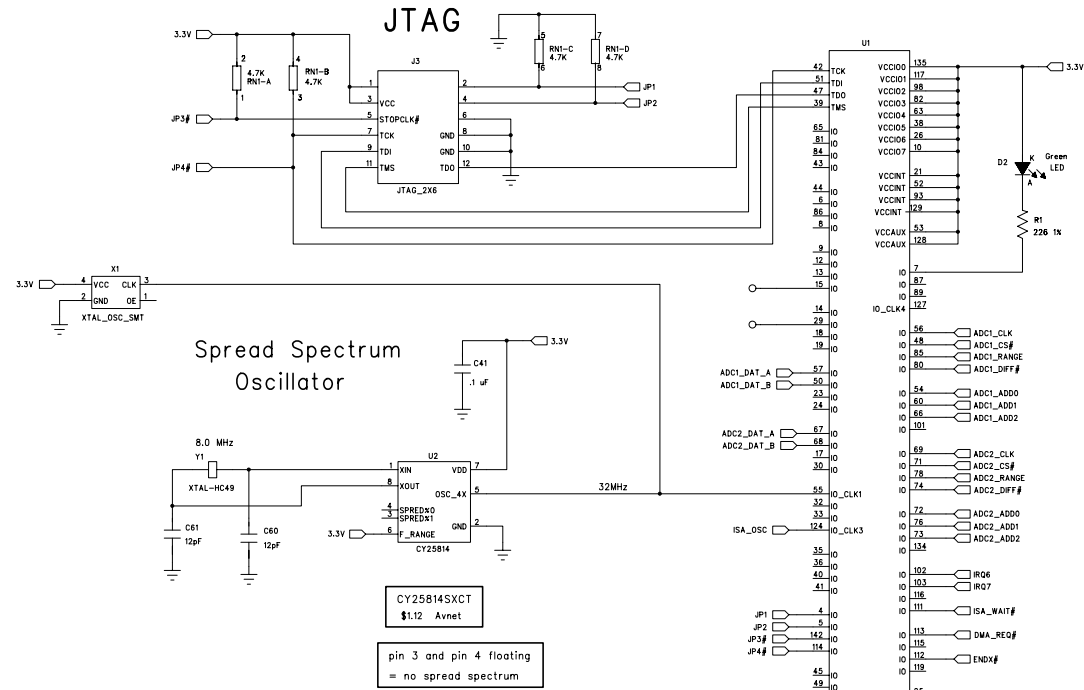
JTAG

3.3V
2
4.7K
RN1-A
1
4
RN1-B
4.7K
3
J3
1 VCC
3
5 STOPCLK#
JP3#
7 TCK
9 TDI
JP4#
11 TMS
JTAG_2X6
2
4
6
8 GND
10 GND
12 TDO
JP1
JP2
5
RN1-C
4.7K
6
7
RN1-D
4.7K
8

U1
42 TCK
51 TDI
47 TDO
39 TMS
65 IO
81 IO
84 IO
43 IO
44 IO
6 IO
86 IO
8 IO
9 IO
12 IO
13 IO
15 IO
14 IO
29 IO
18 IO
19 IO
ADC1_DAT_A 57 IO
ADC1_DAT_B 50 IO
23 IO
24 IO
ADC2_DAT_A 67 IO
ADC2_DAT_B 68 IO
17 IO
30 IO
55 IO_CLK1
32 IO
33 IO
ISA_OSC 124 IO_CLK3
35 IO
36 IO
40 IO
41 IO
JP1 4 IO
JP2 5 IO
JP3# 142 IO
JP4# 114 IO
45 IO
49 IO

VCCIO0 135
VCCIO1 117
VCCIO2 98
VCCIO3 82
VCCIO4 63
VCCIO5 38
VCCIO6 26
VCCIO7 10
VCCINT 21
VCCINT 52
VCCINT 93
VCCINT 129
VCCAUX 53
VCCAUX 128
IO 7
IO 87
IO 89
IO_CLK4 127
3.3V
D2
K
A
Green LED
R1
226 1%

IO 56 ADC1_CLK
IO 48 ADC1_CS#
IO 85 ADC1_RANGE
IO 80 ADC1_DIFF#
IO 54 ADC1_ADD0
IO 60 ADC1_ADD1
IO 66 ADC1_ADD2
IO 101
IO 69 ADC2_CLK
IO 71 ADC2_CS#
IO 78 ADC2_RANGE
IO 74 ADC2_DIFF#
IO 72 ADC2_ADD0
IO 76 ADC2_ADD1
IO 73 ADC2_ADD2
IO 134
IO 102 IRQ6
IO 103 IRQ7
IO 116
IO 111 ISA_WAIT#
IO 113 DMA_REQ#
IO 115
IO 112 ENDX#
IO 119

3.3V
X1
4 VCC CLK 3
2 GND OE 1
XTAL_OSC_SMT

Spread Spectrum
Oscillator

3.3V
C41
.1 uF
8.0 MHz
Y1
XTAL-HC49
U2
1 XIN VDD 7
8 XOUT
5 OSC_4X
4 SPREDX0
3 SPREDX1
3.3V 6 F_RANGE
GND 2
CY25814
32MHz
C61
12pF
C60
12pF

CY25814SXCT
$1.12 Avnet

pin 3 and pin 4 floating
= no spread spectrum